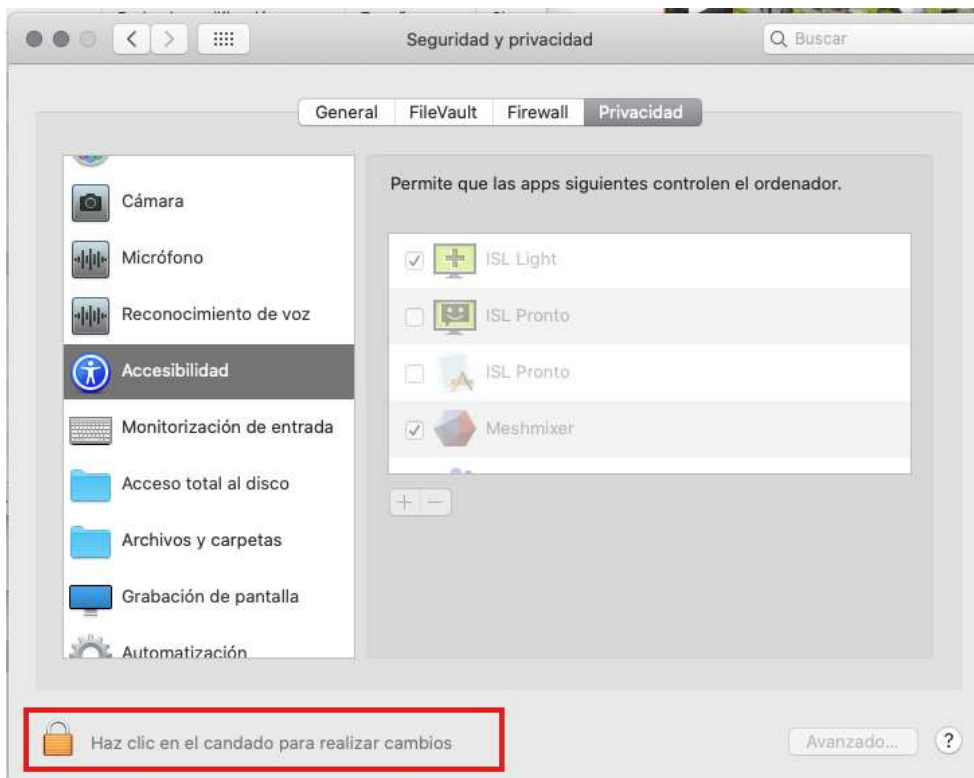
Seguridad y privacidad

Buscar

General FileVault Firewall Privacidad

Cámara

Micrófono

Reconocimiento de voz

Accesibilidad

Monitorización de entrada

Acceso total al disco

Archivos y carpetas

Grabación de pantalla

Automatización

Permite que las apps siguientes controlen el ordenador.

ISL Light

ISL Pronto

ISL Pronto

Meshmixer

+ −

Haz clic en el candado para realizar cambios

Avanzado...

?